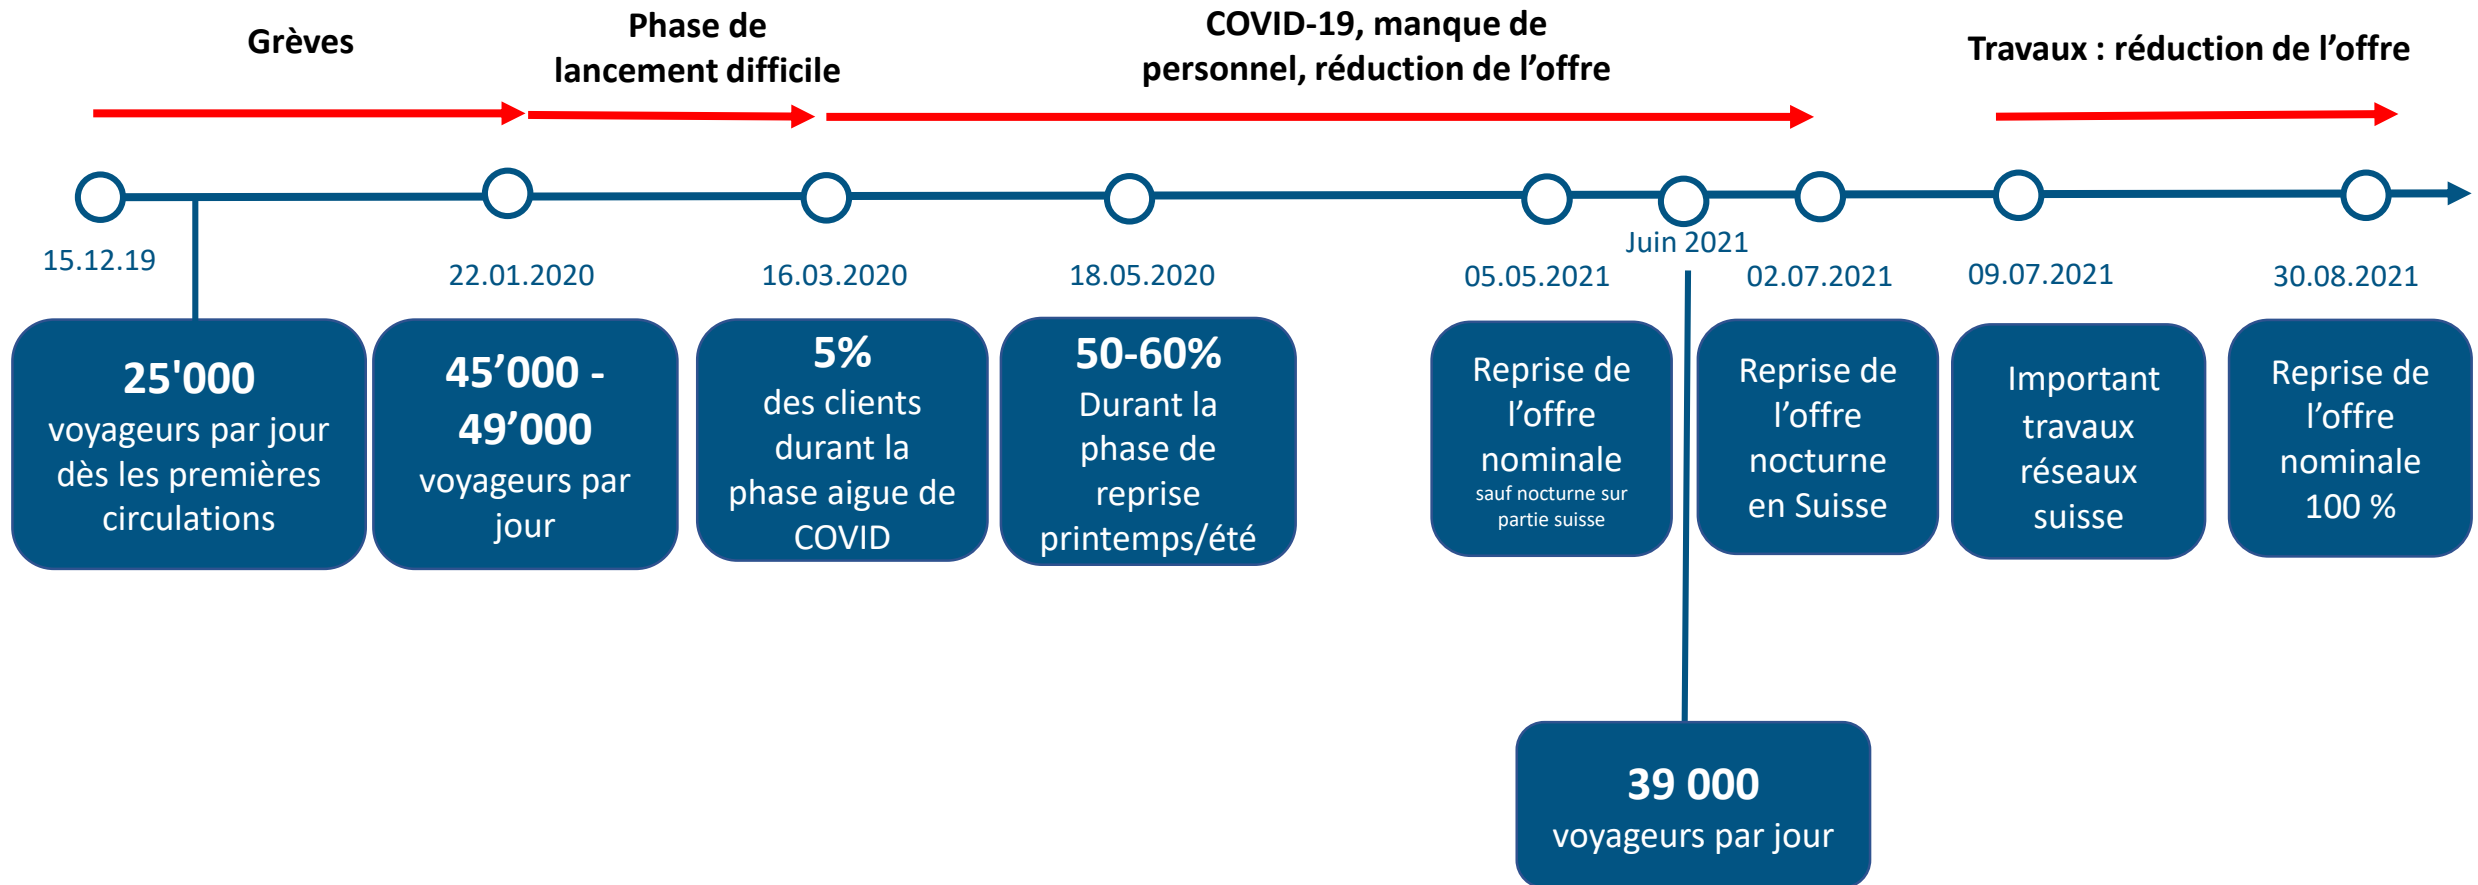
Grèves

Phase de lancement difficile

COVID-19, manque de personnel, réduction de l'offre

Travaux : réduction de l'offre

15.12.19

22.01.2020

16.03.2020

18.05.2020

05.05.2021

Juin 2021

02.07.2021

09.07.2021

30.08.2021

25'000 voyageurs par jour dès les premières circulations

45'000 - 49'000 voyageurs par jour

5% des clients durant la phase aigue de COVID

50-60% Durant la phase de reprise printemps/été

Reprise de l'offre nominale sauf nocturne sur partie suisse

Reprise de l'offre nocturne en Suisse

Important travaux réseaux suisse

Reprise de l'offre nominale 100 %

39 000 voyageurs par jour